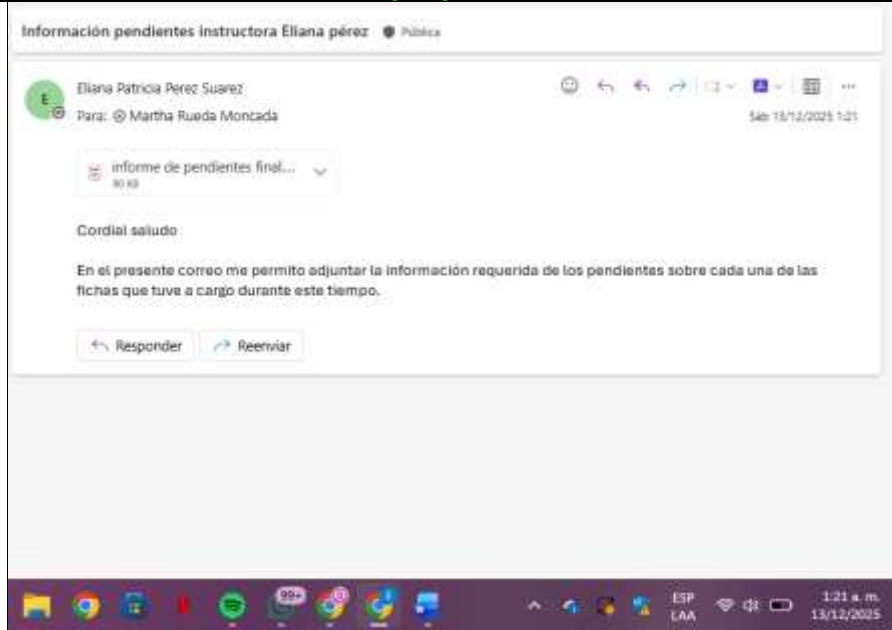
Información pendientes instructora Eliana pérez ● Pública

E

Eliana Patricia Perez Suarez

Para: Martha Rueda Moncada

Sáb 13/12/2025 1:21

informe de pendientes final...
90 KB

Cordial saludo

En el presente correo me permito adjuntar la información requerida de los pendientes sobre cada una de las fichas que tuve a cargo durante este tiempo.

Responder

Reenviar

99+

ESP
LAA

1:21 a. m.
13/12/2025